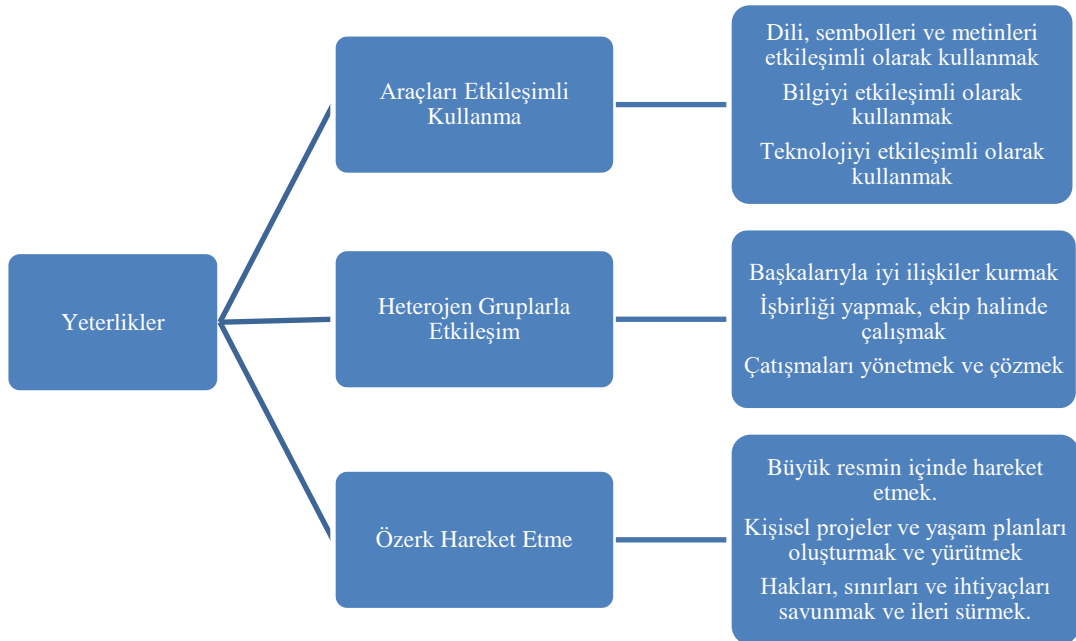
Yeterlikler

Araçları Etkileşimli Kullanma

Dili, sembolleri ve metinleri etkileşimli olarak kullanmak

Bilgiyi etkileşimli olarak kullanmak

Teknolojiyi etkileşimli olarak kullanmak

Heterojen Gruplarla Etkileşim

Başkalarıyla iyi ilişkiler kurmak

İşbirliği yapmak, ekip halinde çalışmak

Çatışmaları yönetmek ve çözmek

Özerk Hareket Etme

Büyük resmin içinde hareket etmek.

Kişisel projeler ve yaşam planları oluşturmak ve yürütmek

Hakları, sınırları ve ihtiyaçları savunmak ve ileri sürmek.